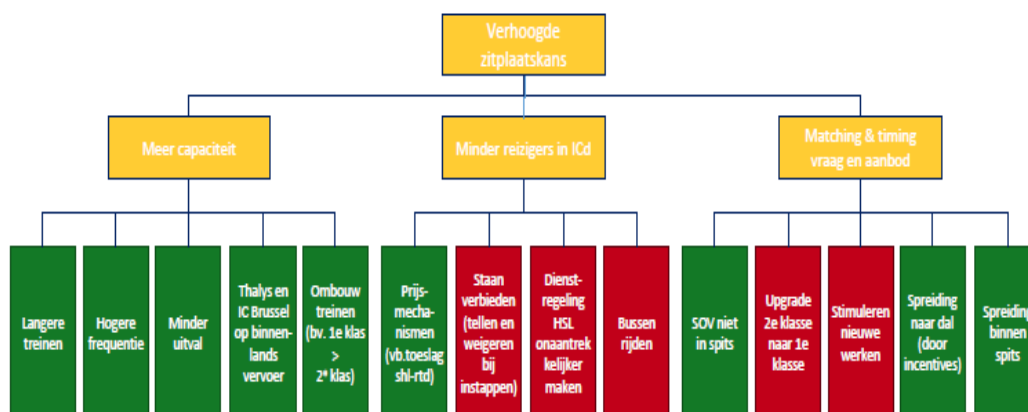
Verhoogde zitplaatskans

Meer capaciteit

Minder reizigers in ICd

Matching & timing vraag en aanbod

Langere treinen

Hogere frequentie

Minder uitval

Thalys en IC Brussel op binnenlands vervoer

Ombouw treinen (bv. 1e klas > 2e klas)

Prijsmechanismen (vb.toeslag shl-rtd)

Staan verbieden (tellen en weigeren bij instappen)

Dienstregeling HSL onaantrekkelijker maken

Bussen rijden

SOV niet in spits

Upgrade 2e klasse naar 1e klasse

Stimuleren nieuwe werken

Spreiding naar dal (door incentives)

Spreiding binnen spits